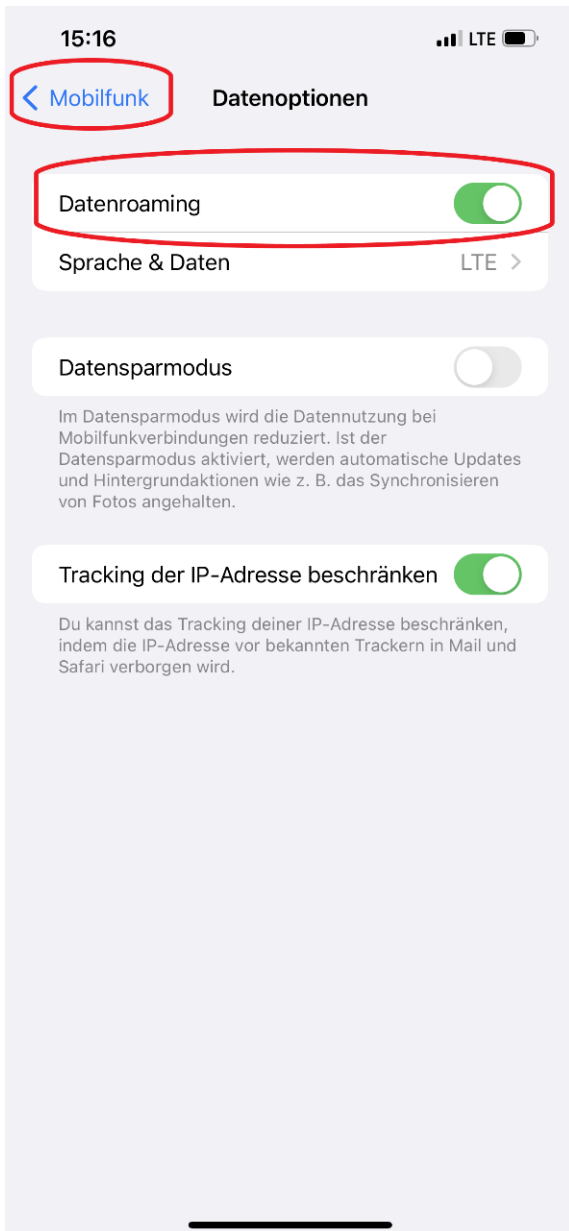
15:16
LTE

Mobilfunk
Datenoptionen

Datenroaming

Sprache & Daten
LTE

Datensparmodus

Im Datensparmodus wird die Datennutzung bei Mobilfunkverbindungen reduziert. Ist der Datensparmodus aktiviert, werden automatische Updates und Hintergrundaktionen wie z. B. das Synchronisieren von Fotos angehalten.

Tracking der IP-Adresse beschränken

Du kannst das Tracking deiner IP-Adresse beschränken, indem die IP-Adresse vor bekannten Trackern in Mail und Safari verborgen wird.